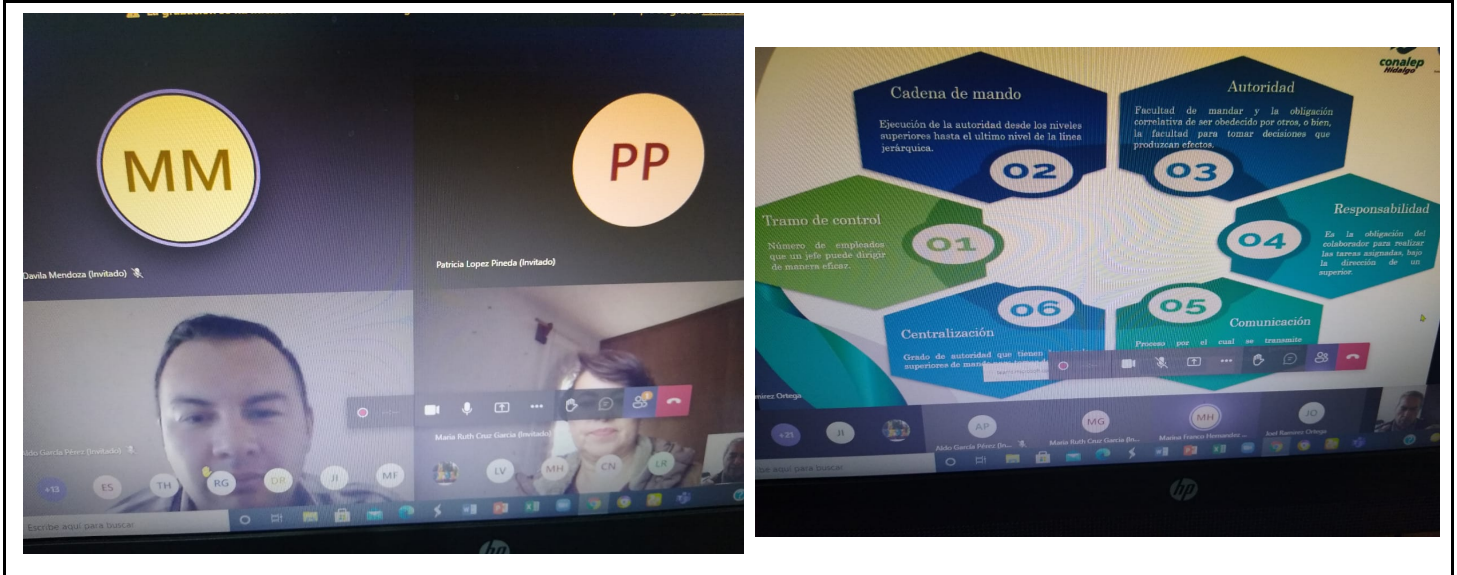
MM

PP

Davila Mendoza (Invitado)

Patricia Lopez Pineda (Invitado)

Aldo García Pérez (Invitado)

María Ruth Cruz García (Invitado)

+13 ES TH RG DR JI MF LV MH CN LR

Escribe aquí para buscar

hp

conalep Hidalgo

Cadena de mando

Ejecución de la autoridad desde los niveles superiores hasta el ultimo nivel de la línea jerárquica.

02

Autoridad

Facultad de mandar y la obligación correlativa de ser obedecido por otros, o bien, la facultad para tomar decisiones que produzcan efectos.

03

Tramo de control

Número de empleados que un jefe puede dirigir de manera eficaz.

01

Responsabilidad

Es la obligación del colaborador para realizar las tareas asignadas, bajo la dirección de un superior.

04

06

Centralización

Grado de autoridad que tienen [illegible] superiores de mando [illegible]

05

Comunicación

Proceso por el cual se transmite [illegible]

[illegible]mírez Ortega

+25 JI AP MG MH JO

Aldo García Pérez (In...

María Ruth Cruz García (In...

Mariana Franco Hernandez ...

Xoel Ramirez Ortega

Escribe aquí para buscar

hp